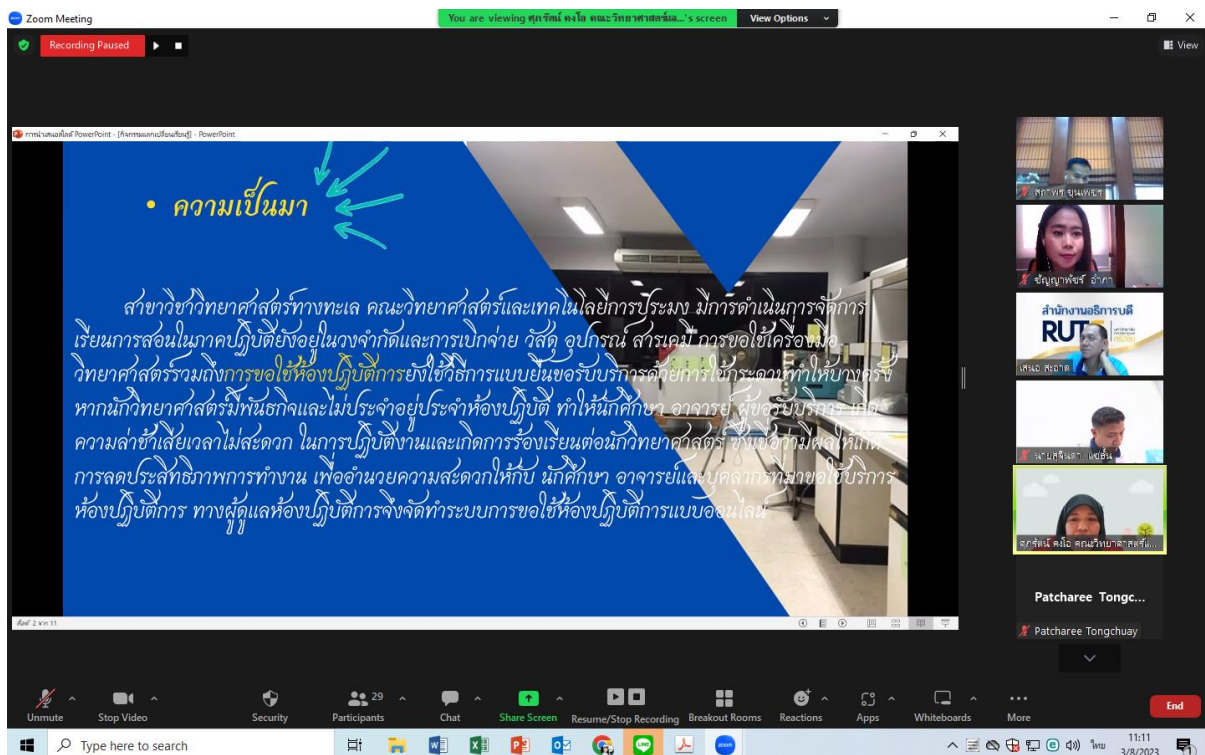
Zoom Meeting

You are viewing ศุภรัตน์ คงโล คณะวิทยาศาสตร์แล...'s screen

View Options

Recording Paused

View

การนำเสนอสไลด์ PowerPoint - [กิจกรรมแลกเปลี่ยนเรียนรู้] - PowerPoint

• ความเป็นมา

สาขาวิชาวิทยาศาสตร์ทางทะเล คณะวิทยาศาสตร์และเทคโนโลยีการประมง มีการดำเนินการจัดการเรียนการสอนในภาคปฏิบัติยังอยู่ในวงจำกัดและการเบิกจ่าย วัสดุ อุปกรณ์ สารเคมี การขอใช้เครื่องมือวิทยาศาสตร์รวมถึงการขอใช้ห้องปฏิบัติการยังใช้วิธีการแบบยื่นขอรับบริการด้วยการใช้กระดาษทำให้บางครั้งหากนักวิทยาศาสตร์มีพันธกิจและไม่ประจำอยู่ประจำห้องปฏิบัติ ทำให้นักศึกษา อาจารย์ ผู้ขอรับบริการ เกิดความล่าช้าเสียเวลาไม่สะดวก ในการปฏิบัติงานและเกิดการร้องเรียนต่อนักวิทยาศาสตร์ ซึ่งเป็นการมีผลให้เกิดการลดประสิทธิภาพการทำงาน เพื่ออำนวยความสะดวกให้กับ นักศึกษา อาจารย์และบุคลากรที่มาขอใช้บริการห้องปฏิบัติการ ทางผู้ดูแลห้องปฏิบัติการจึงจัดทำระบบการขอใช้ห้องปฏิบัติการแบบออนไลน์

สไลด์ 2 จาก 11

ศุภรัตน์ ชุมเพชร

ธัญญาพัชร์ อำภา

สำนักงานอธิการบดี
RUTS

เสนอ สะอาด

นายศุจินดา เซ่ง่น

ศุภรัตน์ คงโล คณะวิทยาศาสตร์แ...

Patcharee Tongc...

Patcharee Tongchuay

Unmute
Stop Video
Security
29
Participants
Chat
Share Screen
Resume/Stop Recording
Breakout Rooms
Reactions
Apps
Whiteboards
More
End

Type here to search

ไทย
11:11
3/8/2023